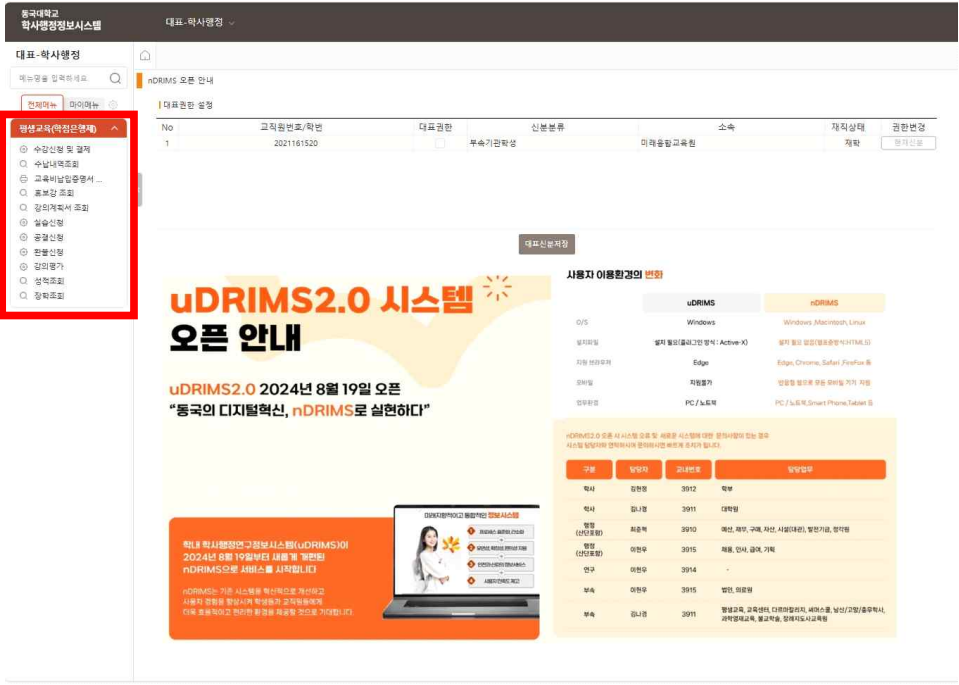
동국대학교
학사행정정보시스템

대표-학사행정

대표-학사행정

메뉴명을 입력하세요

전체메뉴 마이메뉴

평생교육(학점은행제)

수강신청 및 결제
수납내역조회
교육비납입증명서 ...
호보강 조회
강의계획서 조회
실습신청
공결신청
환불신청
강의평가
성적조회
장학조회

nDRIMS 오픈 안내

대표권한 설정

| No | 교직원번호/학번 | 대표권한 | 신분분류 | 소속 | 재직상태 | 권한변경 |
|---|---|---|---|---|---|---|
| 1 | 2021161520 | | 부속기관학생 | 미래융합교육원 | 재학 | 현재신분 |

대표신분저장

uDRIMS2.0 시스템
오픈 안내

uDRIMS2.0 2024년 8월 19일 오픈
"동국의 디지털혁신, nDRIMS로 실현하다"

미래지향적이고 통합적인 정보시스템

학내 학사행정연구정보시스템(uDRIMS)이
2024년 8월 19일부터 새롭게 개편된
nDRIMS으로 서비스를 시작합니다

nDRIMS는 기존 시스템을 혁신적으로 개선하고
사용자 경험을 향상시켜 학생들과 교직원들에게
더욱 효율적이고 편리한 환경을 제공할 것으로 기대합니다.

사용자 이용환경의 변화

| | uDRIMS | nDRIMS |
|---|---|---|
| O/S | Windows | Windows, Macintosh, Linux |
| 설치파일 | 설치 필요(플러그인 방식 : Active-X) | 설치 필요 없음(웹표준방식(HTML5) |
| 지원 브라우저 | Edge | Edge, Chrome, Safari, FireFox 등 |
| 모바일 | 지원불가 | 반응형 웹으로 모든 모바일 기기 지원 |
| 업무환경 | PC / 노트북 | PC / 노트북, Smart Phone, Tablet 등 |

nDRIMS2.0 오픈 시 시스템 오류 및 새로운 시스템에 대한 문의사항이 있는 경우 시스템 담당자와 연락하시어 문의하시면 빠르게 조치가 됩니다.

| 구분 | 담당자 | 교내번호 | 담당업무 |
|---|---|---|---|
| 학사 | 김현정 | 3912 | 학부 |
| 학사 | 김나경 | 3911 | 대학원 |
| 행정(산단포함) | 최준혁 | 3910 | 예산, 재무, 구매, 자산, 시설(대관), 발전기금, 정각원 |
| 행정(산단포함) | 이현우 | 3915 | 채용, 인사, 급여, 기획 |
| 연구 | 이현우 | 3914 | - |
| 부속 | 이현우 | 3915 | 법인, 의료원 |
| 부속 | 김나경 | 3911 | 평생교육, 교육센터, 다르마칼리지, 세미나, 남산/고양/중무학사, 과학영재교육, 불교학술, 장애지도사교육원 |